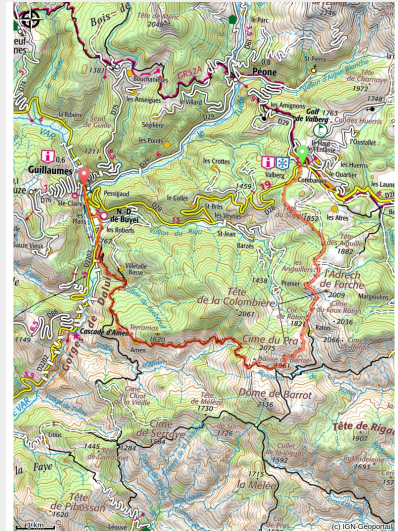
Bois de
Tête de
2046
le Parc
1381
Boutiquettes
D2202
CR52A
Péone
les Arsoges
le Villard
St Pierre
1748
Sèglières
les Amignons
Golf de Valberg
1763
Tête de Charnaye
St Roberts
Saint-Joseph
1277
les Poures
le Haut Valberg
l'Ouisteillet
VAR
1021
0,6
Guillaumes
les Crottes
Valberg
les Huerns
Quartier
les Launes
Pessejraud
N.-D. de Buyei
le Collet
les Blancs
1459
1852
les Astres
les Roberts
St-Brès
Château
D75
les Plans
St-Jean
Barels
Tête des Anguilles
Villevieille
1882
762
Basse
1458
les Anguillers
l'Adrech de Force
2009
Cascade d'Amen
Tête de la Colombière
Pierrer
Margassides
1821
2036
2061
Le Rocher
Raton
Gorges de Daluis
Terramas
Cime du Pra
2066
1620
Amen
2075
Baisse du Barrot
Tête de Cluot de la Viste
Dôme de Barrot
2136
1730
Tête de Rigau
Cime de Sarsière
Tête de Méléze
1907
Gouc
1445
1284
1752
1715
Tête de Pibosson
1620
La Mélée
Faye
1691
1693
1 km
(C) IGN-Géoportail